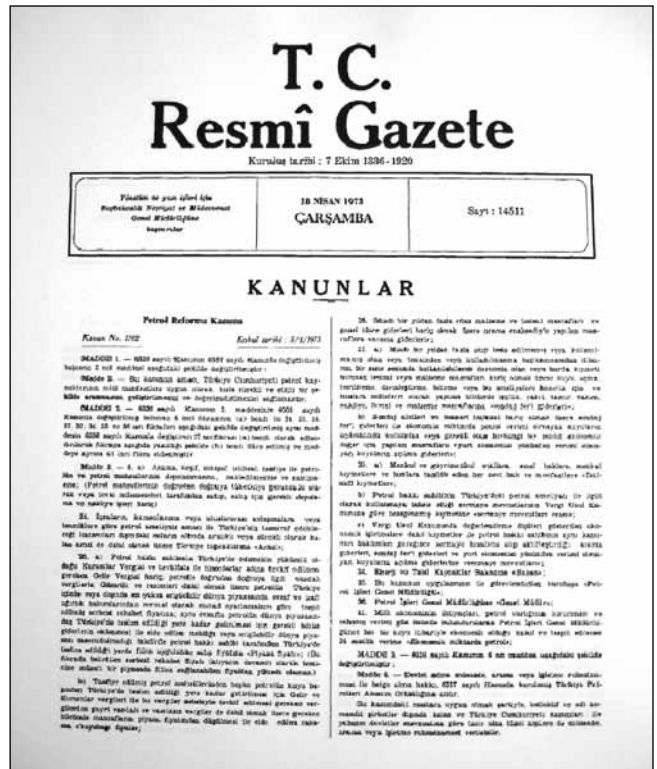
T. C.
Resmî Gazete

Kuruluş tarihi : 7 Ekim 1336 - 1920

Yönetim ve yazı işleri için Başbakanlık Neşriyat ve Müdevvenat Genel Müdürlüğüne başvurulur

18 NİSAN 1973 ÇARŞAMBA

Sayı : 14511

KANUNLAR

Petrol Reformu Kanunu

Kanun No. 1702

Kabul tarihi : 5/4/1973

MADDE 1. — 6326 sayılı Kanunun 6558 sayılı Kanunla değiştirilmiş başlığı ile 1 nci maddesi aşağıdaki şekilde değiştirilmiştir :

Madde 1. — Bu kanunun amacı, Türkiye Cumhuriyeti petrol kaynaklarının milli menfaatlere uygun olarak, hızlı, sürekli ve etkili bir şekilde aranmasını, geliştirilmesini ve değerlendirilmesini sağlamaktır.

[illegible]